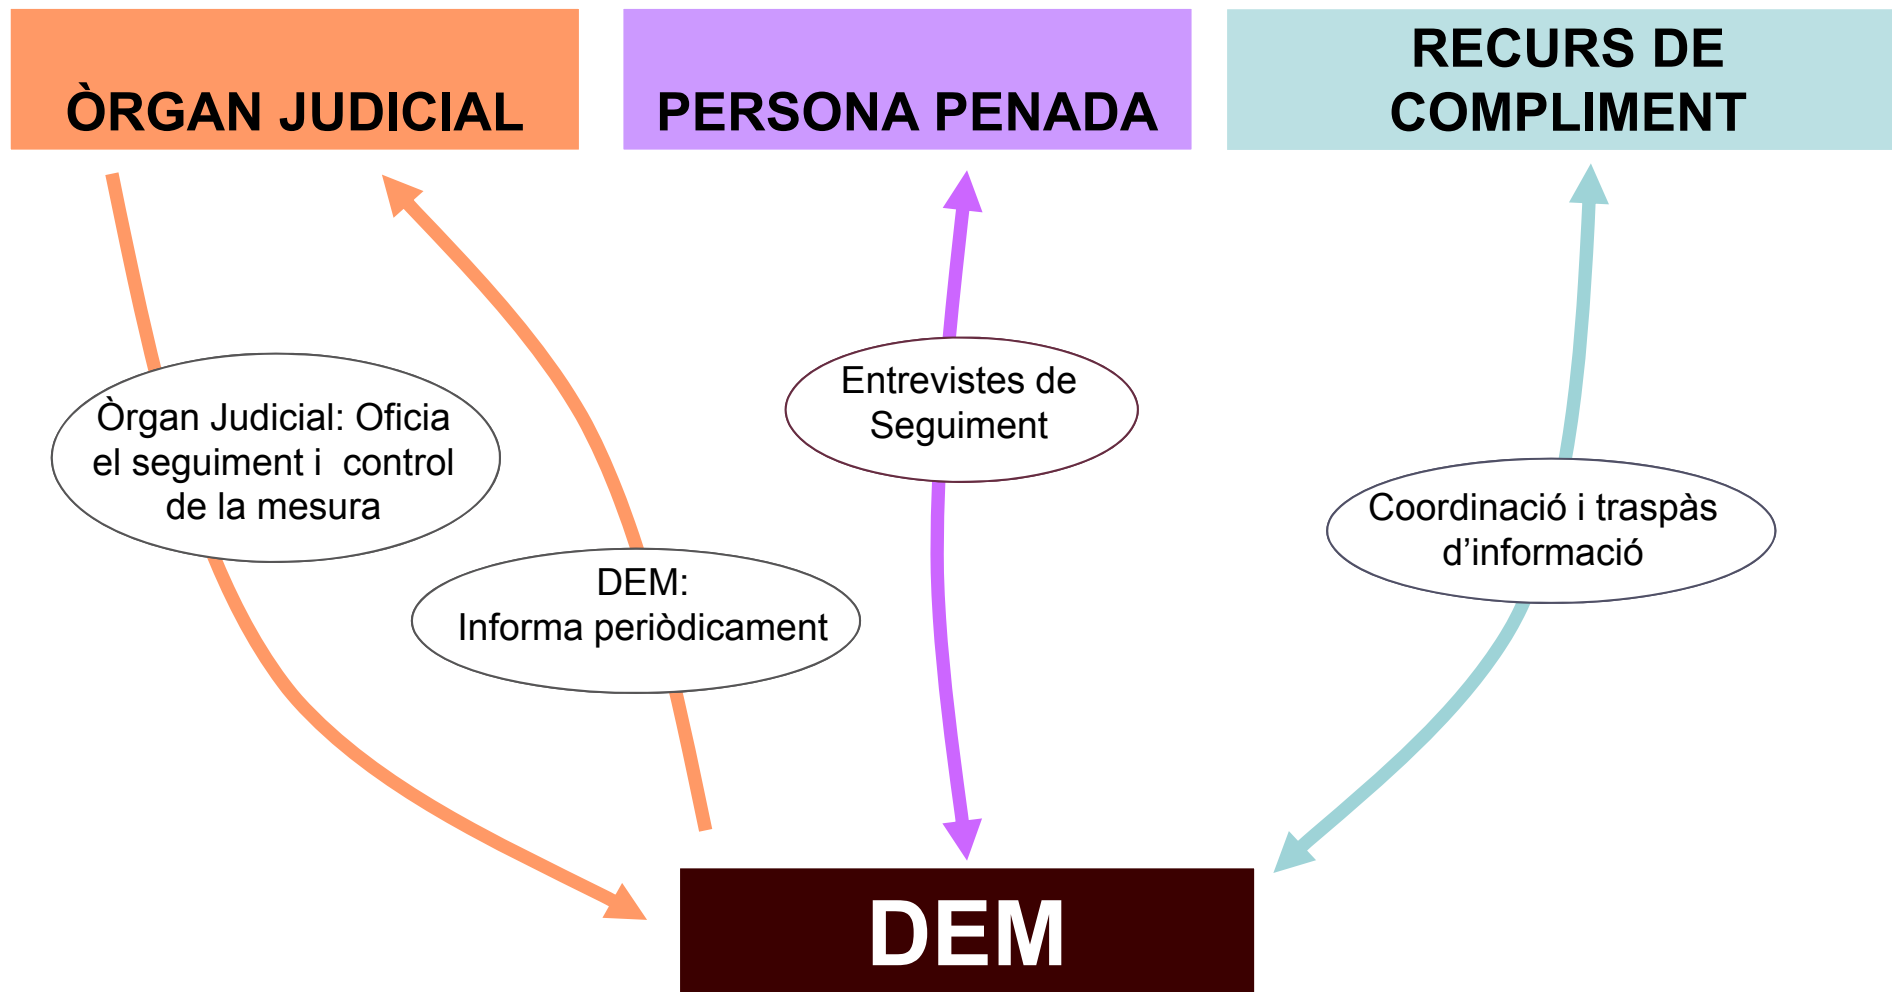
ÒRGAN JUDICIAL

PERSONA PENADA

RECURS DE COMPLIMENT

Òrgan Judicial: Oficia el seguiment i control de la mesura

DEM: Informa periòdicament

Entrevistes de Seguiment

Coordinació i traspàs d'informació

DEM